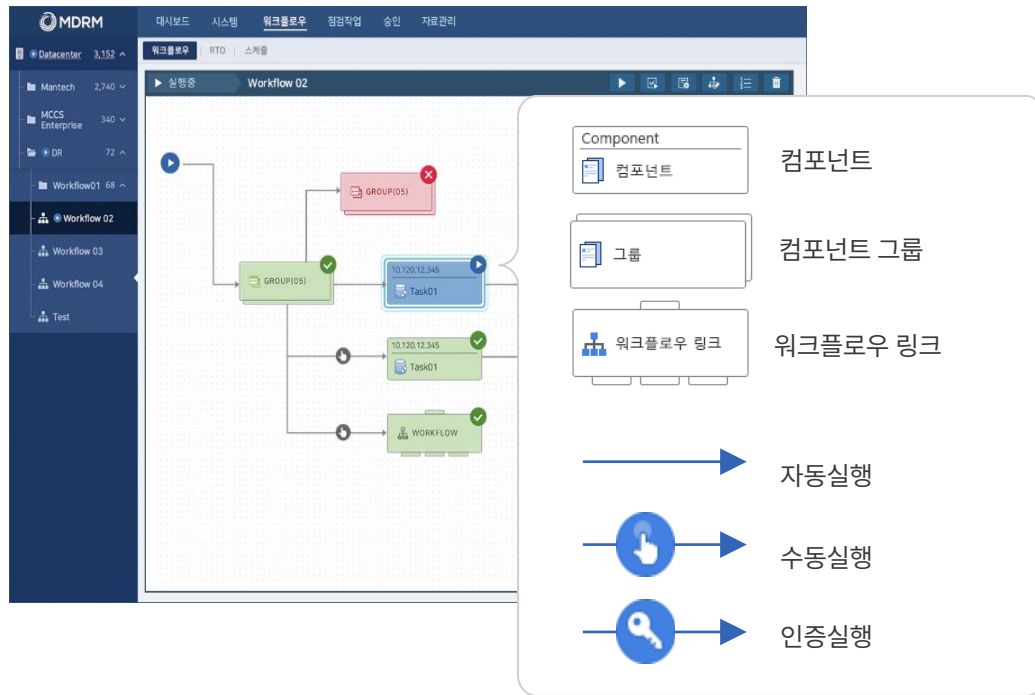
MDRM

대시보드 시스템 워크플로우 점검작업 승인 자료관리

워크플로우 | RTO | 스케줄

Datacenter 3,152
Mantech 2,740
MCCS Enterprise 340
DR 72
Workflow01 68
Workflow 02
Workflow 03
Workflow 04
Test

▶ 실행중 Workflow 02

GROUP(05)
GROUP(05)
10.120.12.345
Task01
10.120.12.345
Task01
WORKFLOW

Component
컴포넌트
컴포넌트

그룹
컴포넌트 그룹

워크플로우 링크
워크플로우 링크

자동실행

수동실행

인증실행